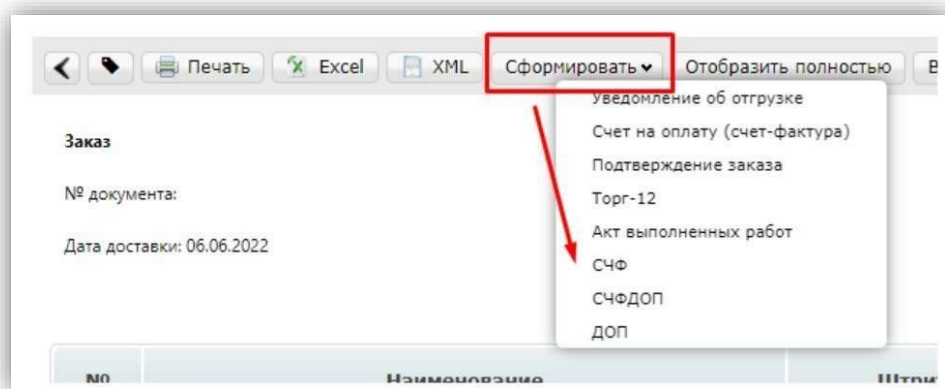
Печать Excel XML Сформировать Отобразить полностью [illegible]

Уведомление об отгрузке
Счет на оплату (счет-фактура)
Подтверждение заказа
Торг-12
Акт выполненных работ
СЧФ
СЧФДОП
ДОП

Заказ

№ документа:

Дата доставки: 06.06.2022

| №0 | Наименование | Штри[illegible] |
|---|---|---|